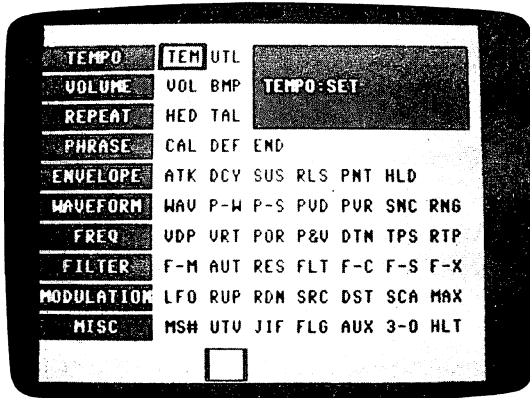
TEMPO TEM UTL TEMPO:SET
VOLUME VOL BMP
REPEAT HED TAL
PHRASE CAL DEF END
ENVELOPE ATK DCY SUS RLS PNT HLD
WAVEFORM WAV P-W P-S PVD PVR SNC RNG
FREQ VDP VRT POR P&V DTN TPS RTP
FILTER F-M AUT RES FLT F-C F-S F-X
MODULATION LFO RUP RDN SRC DST SCA MAX
MISC MS# UTV JIF FLG AUX 3-O HLT